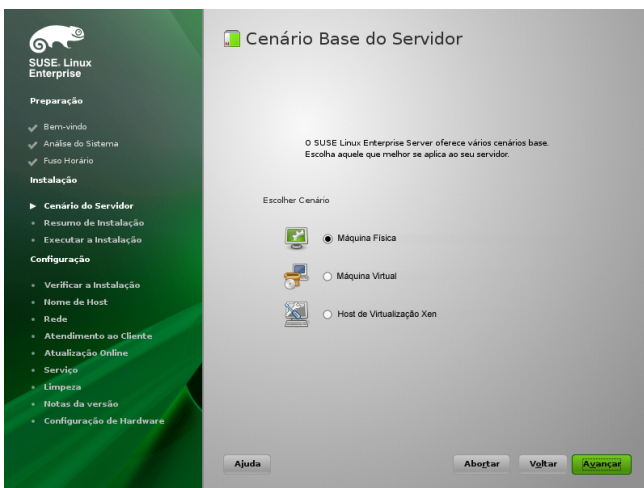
SUSE. Linux Enterprise

Preparação

Bem-vindo

Análise do Sistema

Fuso Horário

Instalação

Cenário do Servidor

Resumo de Instalação

Executar a Instalação

Configuração

Verificar a Instalação

Nome de Host

Rede

Atendimento ao Cliente

Atualização Online

Serviço

Limpeza

Notas da versão

Configuração de Hardware

Cenário Base do Servidor

O SUSE Linux Enterprise Server oferece vários cenários base. Escolha aquele que melhor se aplica ao seu servidor.

Escolher Cenário

Máquina Física

Máquina Virtual

Host de Virtualização Xen

Ajuda

Abortar

Voltar

Avançar